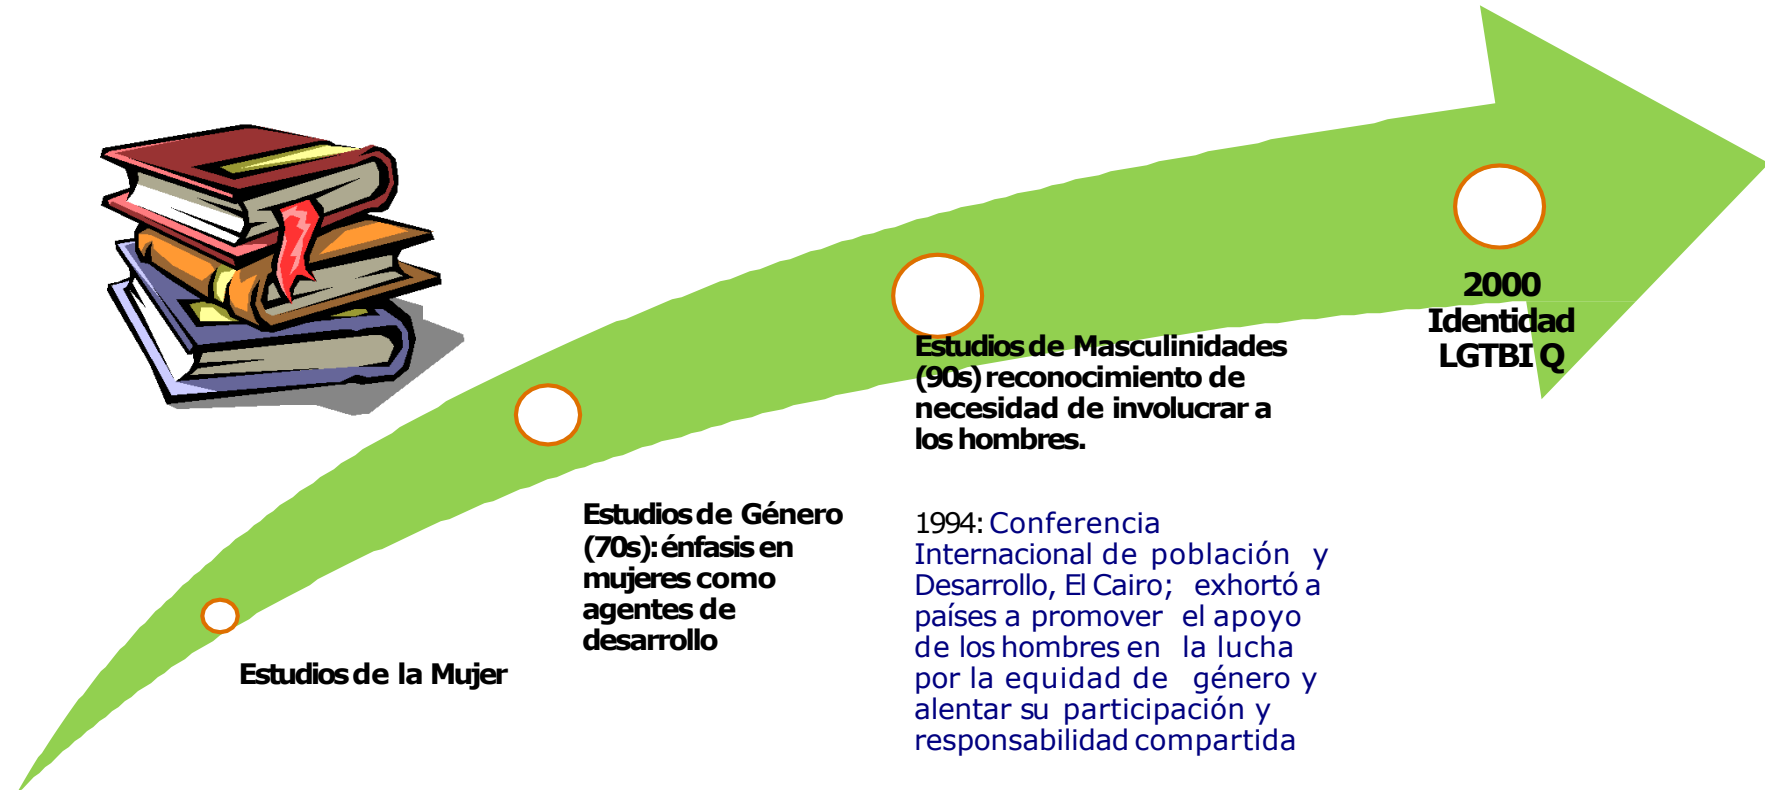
Estudios de la Mujer

Estudios de Género (70s): énfasis en mujeres como agentes de desarrollo

Estudios de Masculinidades (90s) reconocimiento de necesidad de involucrar a los hombres.

1994: Conferencia Internacional de población y Desarrollo, El Cairo; exhortó a países a promover el apoyo de los hombres en la lucha por la equidad de género y alentar su participación y responsabilidad compartida

2000 Identidad LGTBI Q